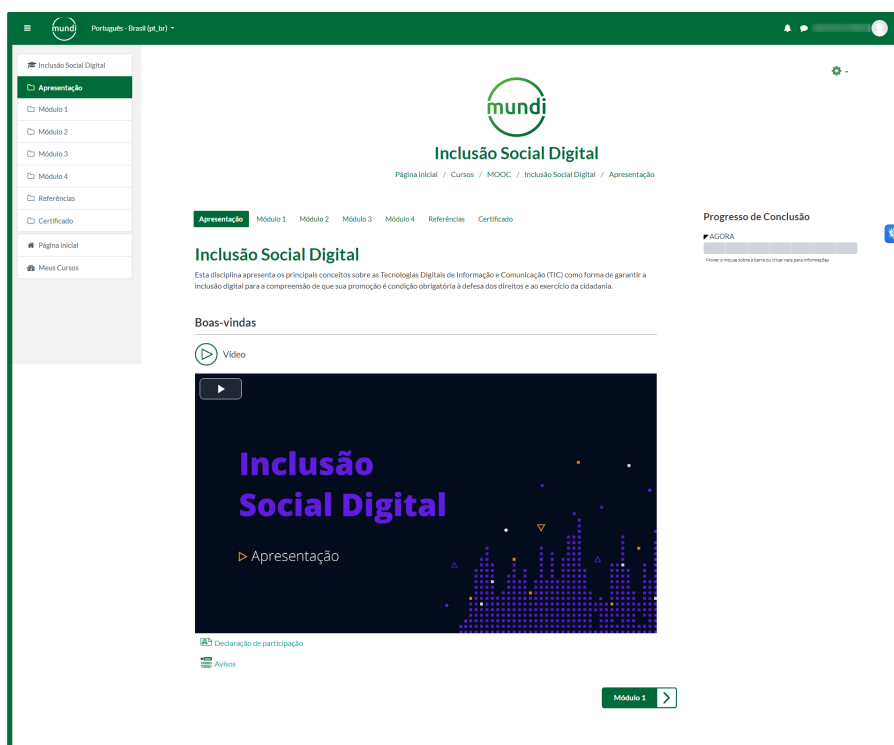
mundi Português - Brasil (pt_br)

Inclusão Social Digital
Apresentação
Módulo 1
Módulo 2
Módulo 3
Módulo 4
Referências
Certificado
Página inicial
Meus Cursos

mundi

Inclusão Social Digital

Página inicial / Cursos / MOOC / Inclusão Social Digital / Apresentação

Apresentação Módulo 1 Módulo 2 Módulo 3 Módulo 4 Referências Certificado

Inclusão Social Digital

Esta disciplina apresenta os principais conceitos sobre as Tecnologias Digitais de Informação e Comunicação (TIC) como forma de garantir a inclusão digital para a compreensão de que sua promoção é condição obrigatória à defesa dos direitos e ao exercício da cidadania.

Boas-vindas

Vídeo

Inclusão Social Digital

Apresentação

Declaração de participação

Avisos

Módulo 1

Progresso de Conclusão

AGORA

Mover o mouse sobre a barra ou clicar nela para informações